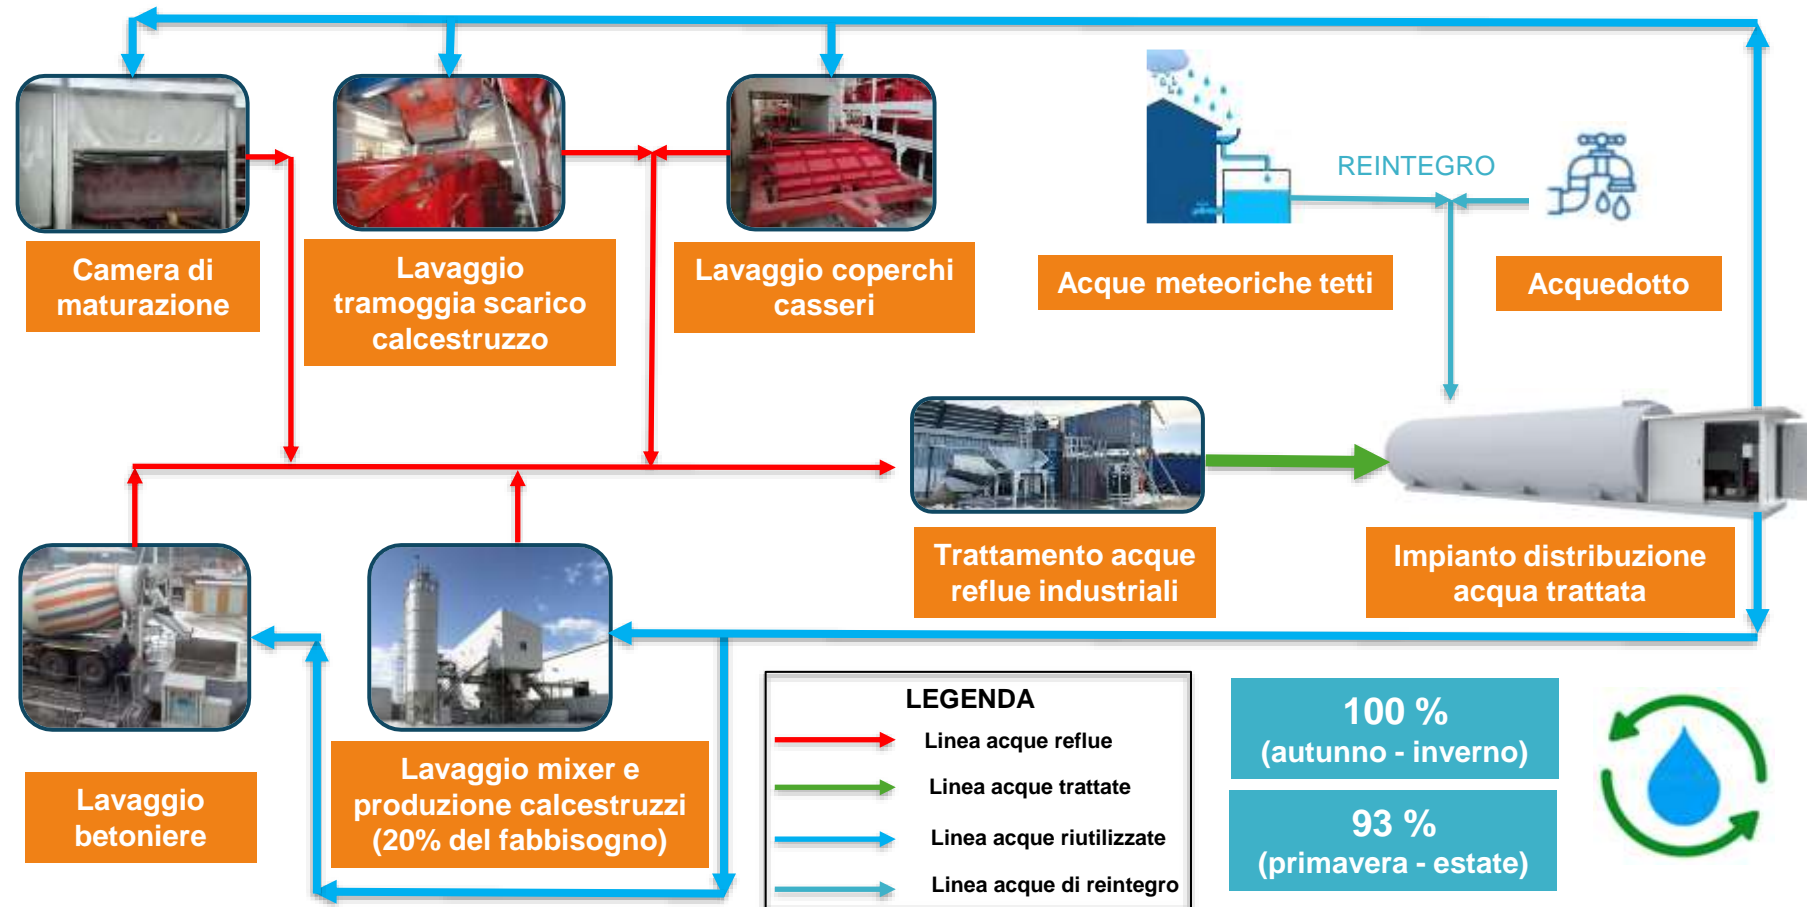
Camera di maturazione

Lavaggio tramoggia scarico calcestruzzo

Lavaggio coperchi casseri

REINTEGRO

Acque meteoriche tetti

Acquedotto

Trattamento acque reflue industriali

Impianto distribuzione acqua trattata

Lavaggio betoniere

Lavaggio mixer e produzione calcestruzzi (20% del fabbisogno)

LEGENDA

Linea acque reflue

Linea acque trattate

Linea acque riutilizzate

Linea acque di reintegro

100 %
(autunno - inverno)

93 %
(primavera - estate)